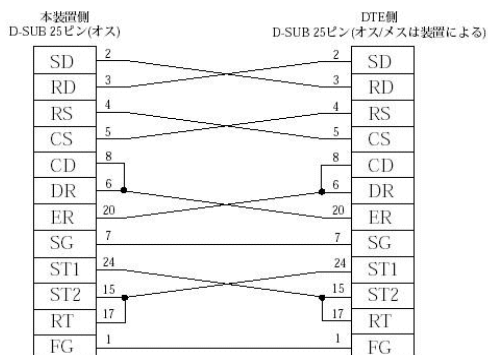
本装置側
D-SUB 25ピン(オス)

DTE側
D-SUB 25ピン(オス/メスは装置による)

SD 2
RD 3
RS 4
CS 5
CD 8
DR 6
ER 20
SG 7
ST1 24
ST2 15
RT 17
FG 1

2 SD
3 RD
4 RS
5 CS
8 CD
6 DR
20 ER
7 SG
24 ST1
15 ST2
17 RT
1 FG